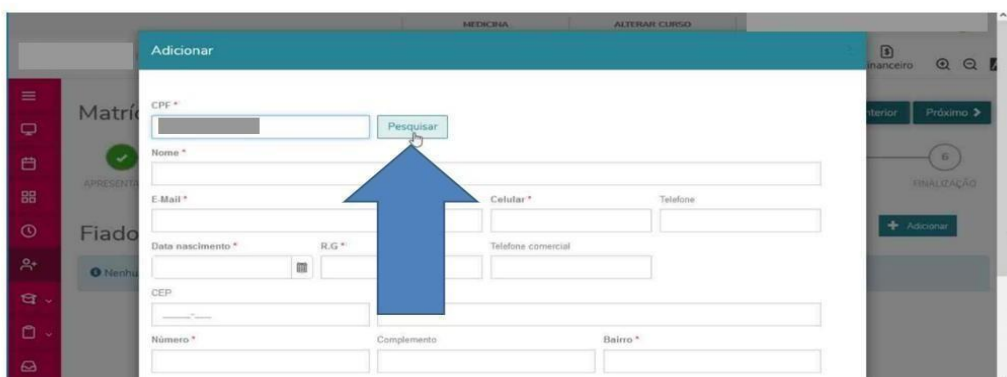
MEDICINA

ALTERAR CURSO

Adicionar

inanceiro

Matríc

nterior

Próximo >

APRESENTA

6

FINALIZAÇÃO

Fiado

+ Adicionar

Nenhu

CPF *

Pesquisar

Nome *

E-Mail *

Celular *

Telefone

Data nascimento *

R.G *

Telefone comercial

CEP

_____-___

Número *

Complemento

Bairro *